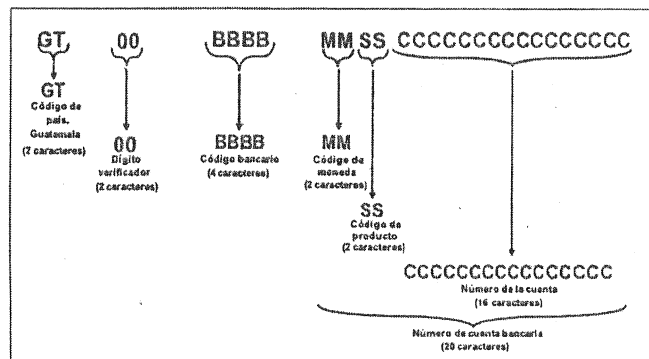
GT 00 BBBB MM SS CCCCCCCCCCCCCCCC

GT
Código de país, Guatemala
(2 caracteres)

00
Dígito verificador
(2 caracteres)

BBBB
Código bancario
(4 caracteres)

MM
Código de moneda
(2 caracteres)

SS
Código de producto
(2 caracteres)

CCCCCCCCCCCCCCCC
Número de la cuenta
(16 caracteres)

Número de cuenta bancaria
(20 caracteres)